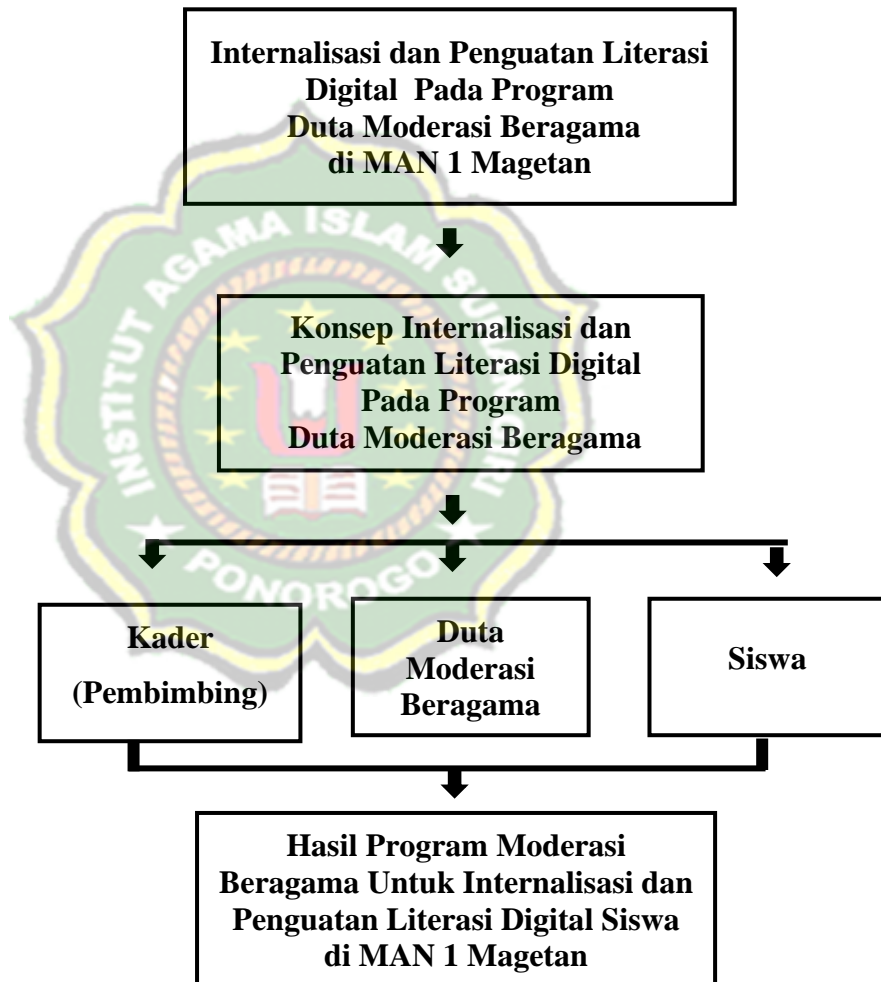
Internalisasi dan Penguatan Literasi Digital Pada Program Duta Moderasi Beragama di MAN 1 Magetan

Konsep Internalisasi dan Penguatan Literasi Digital Pada Program Duta Moderasi Beragama

Kader (Pembimbing)

Duta Moderasi Beragama

Siswa

Hasil Program Moderasi Beragama Untuk Internalisasi dan Penguatan Literasi Digital Siswa di MAN 1 Magetan

INSTITUT AGAMA ISLAM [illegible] PONOROGO